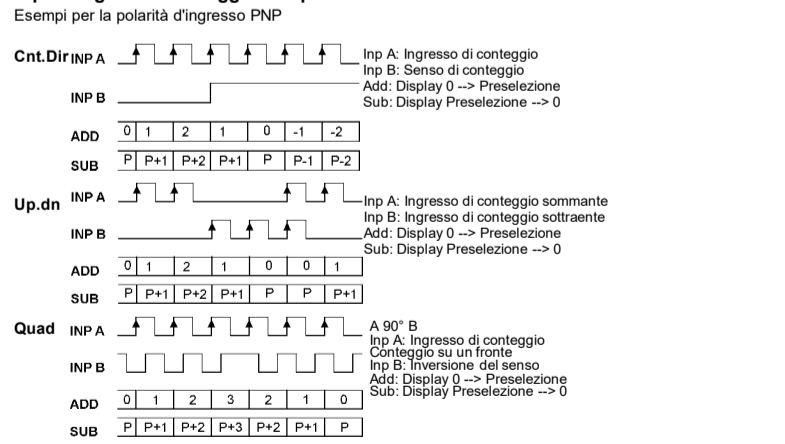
Esempi per la polarità d'ingresso PNP

Cnt.Dir INP A

Inp A: Ingresso di conteggio
Inp B: Senso di conteggio
Add: Display 0 --> Preselezione
Sub: Display Preselezione --> 0

INP B

| ADD | 0 | 1 | 2 | 1 | 0 | -1 | -2 |
|---|---|---|---|---|---|---|---|
| SUB | P | P+1 | P+2 | P+1 | P | P-1 | P-2 |

Up.dn INP A

Inp A: Ingresso di conteggio sommante
Inp B: Ingresso di conteggio sottraente
Add: Display 0 --> Preselezione
Sub: Display Preselezione --> 0

INP B

| ADD | 0 | 1 | 2 | 1 | 0 | 0 | 1 |
|---|---|---|---|---|---|---|---|
| SUB | P | P+1 | P+2 | P+1 | P | P | P+1 |

Quad INP A

A 90° B
Inp A: Ingresso di conteggio
Conteggio su un fronte
Inp B: Inversione del senso
Add: Display 0 --> Preselezione
Sub: Display Preselezione --> 0

INP B

| ADD | 0 | 1 | 2 | 3 | 2 | 1 | 0 |
|---|---|---|---|---|---|---|---|
| SUB | P | P+1 | P+2 | P+3 | P+2 | P+1 | P |